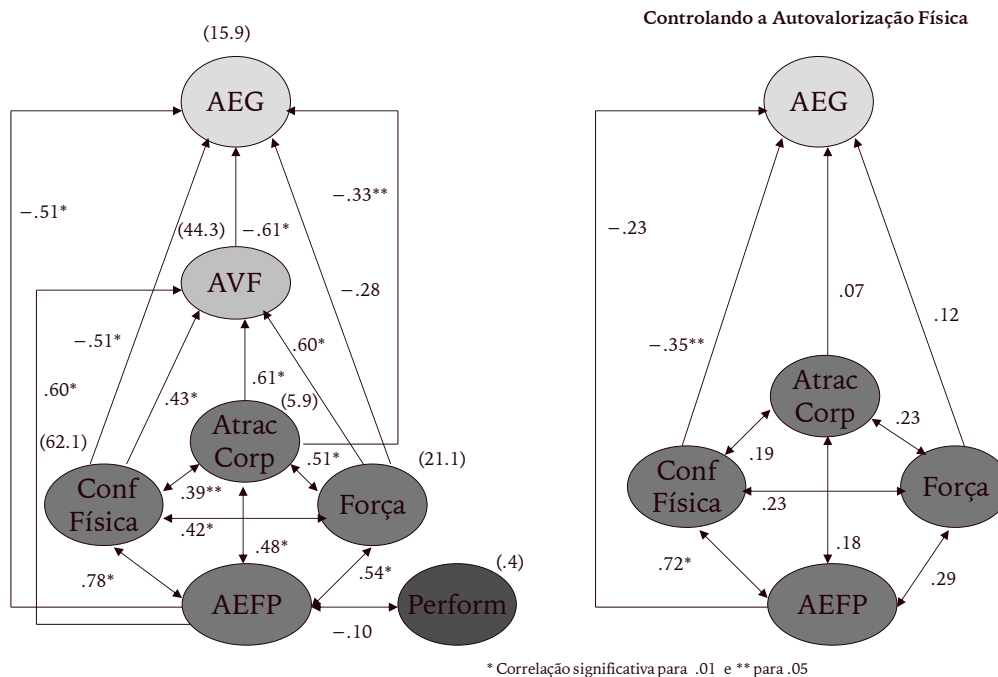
Controlando a Autovalorização Física

(15.9)

AEG

−.51*

(44.3)

−.61*

−.33**

AVF

−.28

−.51*

.60*

.60*

.43*

.61*

(5.9)

Atrac Corp

(62.1)

.51*

(21.1)

Conf Física

.39**

Força

.42*

.48*

.78*

.54*

(.4)

AEFP

Perform

−.10

AEG

−.23

.07

.12

−.35**

Atrac Corp

.23

.19

Conf Física

Força

.23

.18

.72*

.29

AEFP

* Correlação significativa para .01 e ** para .05